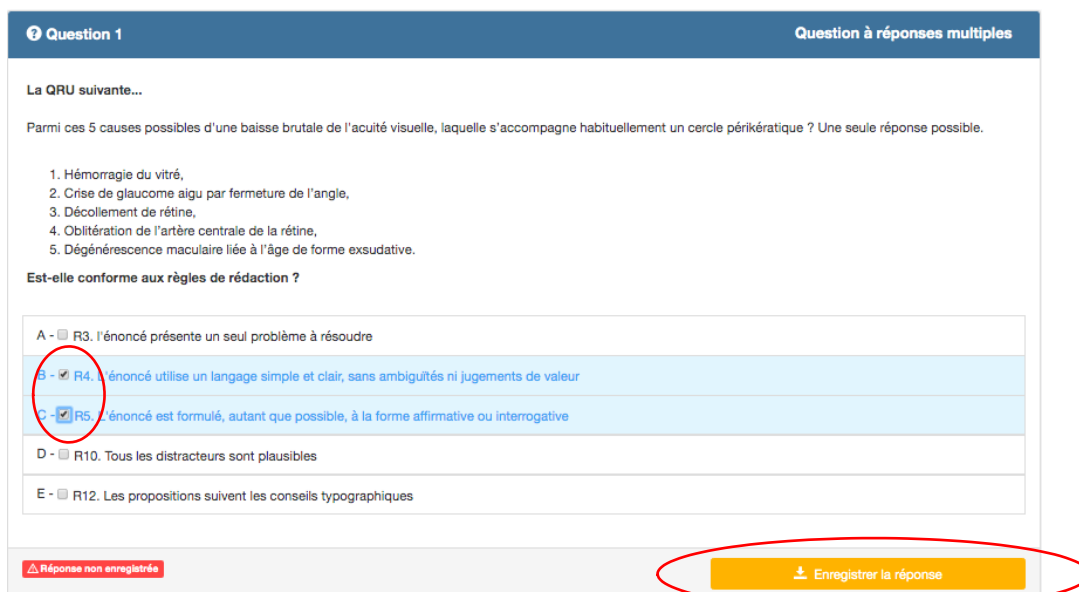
Question 1

Question à réponses multiples

La QRU suivante...

Parmi ces 5 causes possibles d'une baisse brutale de l'acuité visuelle, laquelle s'accompagne habituellement un cercle périkératique ? Une seule réponse possible.

1. Hémorragie du vitré,
2. Crise de glaucome aigu par fermeture de l'angle,
3. Décollement de rétine,
4. Oblitération de l'artère centrale de la rétine,
5. Dégénérescence maculaire liée à l'âge de forme exsudative.

Est-elle conforme aux règles de rédaction ?

A - R3. l'énoncé présente un seul problème à résoudre

B - R4. L'énoncé utilise un langage simple et clair, sans ambiguïtés ni jugements de valeur

C - R5. L'énoncé est formulé, autant que possible, à la forme affirmative ou interrogative

D - R10. Tous les distracteurs sont plausibles

E - R12. Les propositions suivent les conseils typographiques

Réponse non enregistrée

Enregistrer la réponse